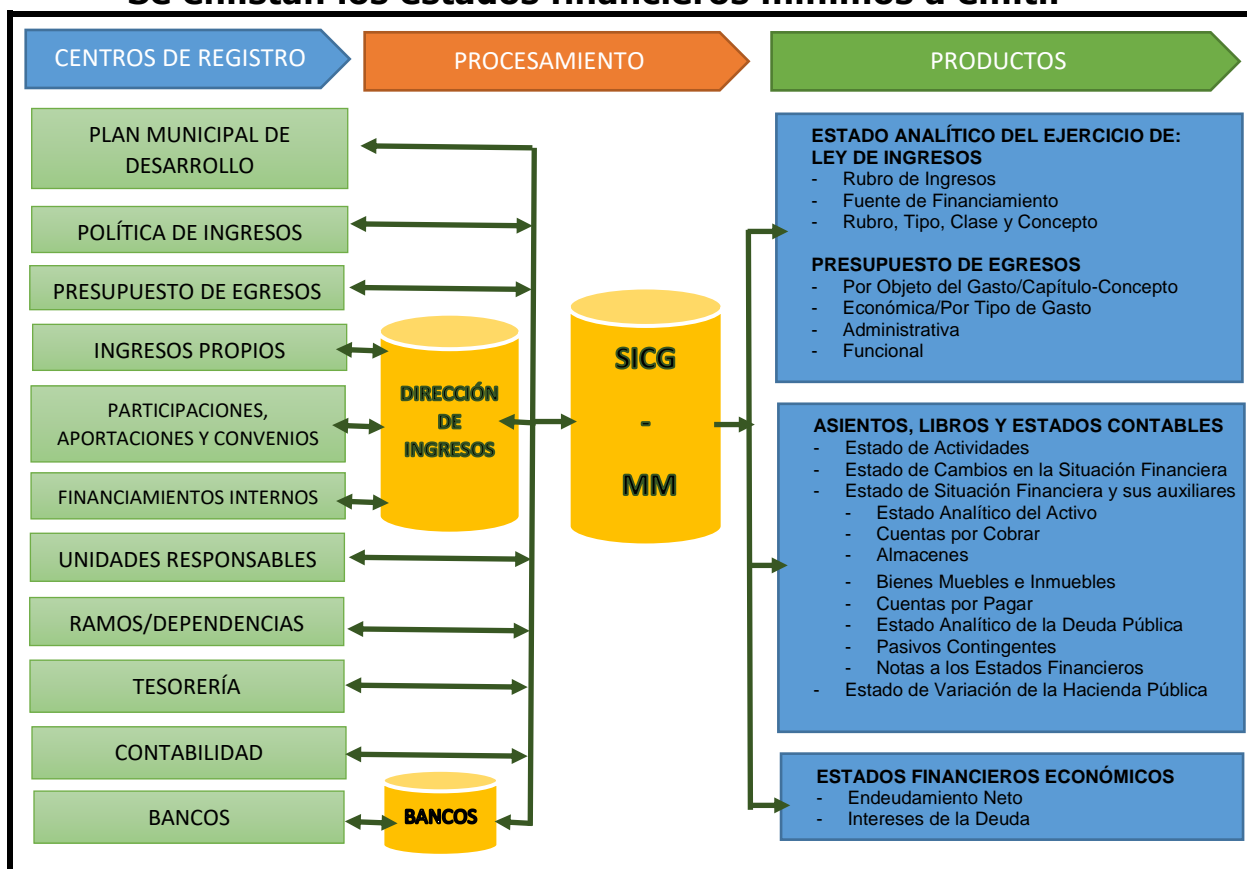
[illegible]

CENTROS DE REGISTRO

PROCESAMIENTO

PRODUCTOS

PLAN MUNICIPAL DE DESARROLLO

POLÍTICA DE INGRESOS

PRESUPUESTO DE EGRESOS

INGRESOS PROPIOS

PARTICIPACIONES, APORTACIONES Y CONVENIOS

FINANCIAMIENTOS INTERNOS

UNIDADES RESPONSABLES

RAMOS/DEPENDENCIAS

TESORERÍA

CONTABILIDAD

BANCOS

DIRECCIÓN DE INGRESOS

BANCOS

SICG - MM

ESTADO ANALÍTICO DEL EJERCICIO DE: LEY DE INGRESOS
- Rubro de Ingresos
- Fuente de Financiamiento
- Rubro, Tipo, Clase y Concepto

PRESUPUESTO DE EGRESOS
- Por Objeto del Gasto/Capítulo-Concepto
- Económica/Por Tipo de Gasto
- Administrativa
- Funcional

ASIENTOS, LIBROS Y ESTADOS CONTABLES
- Estado de Actividades
- Estado de Cambios en la Situación Financiera
- Estado de Situación Financiera y sus auxiliares
  - Estado Analítico del Activo
  - Cuentas por Cobrar
  - Almacenes
  - Bienes Muebles e Inmuebles
  - Cuentas por Pagar
  - Estado Analítico de la Deuda Pública
  - Pasivos Contingentes
  - Notas a los Estados Financieros
- Estado de Variación de la Hacienda Pública

ESTADOS FINANCIEROS ECONÓMICOS
- Endeudamiento Neto
- Intereses de la Deuda